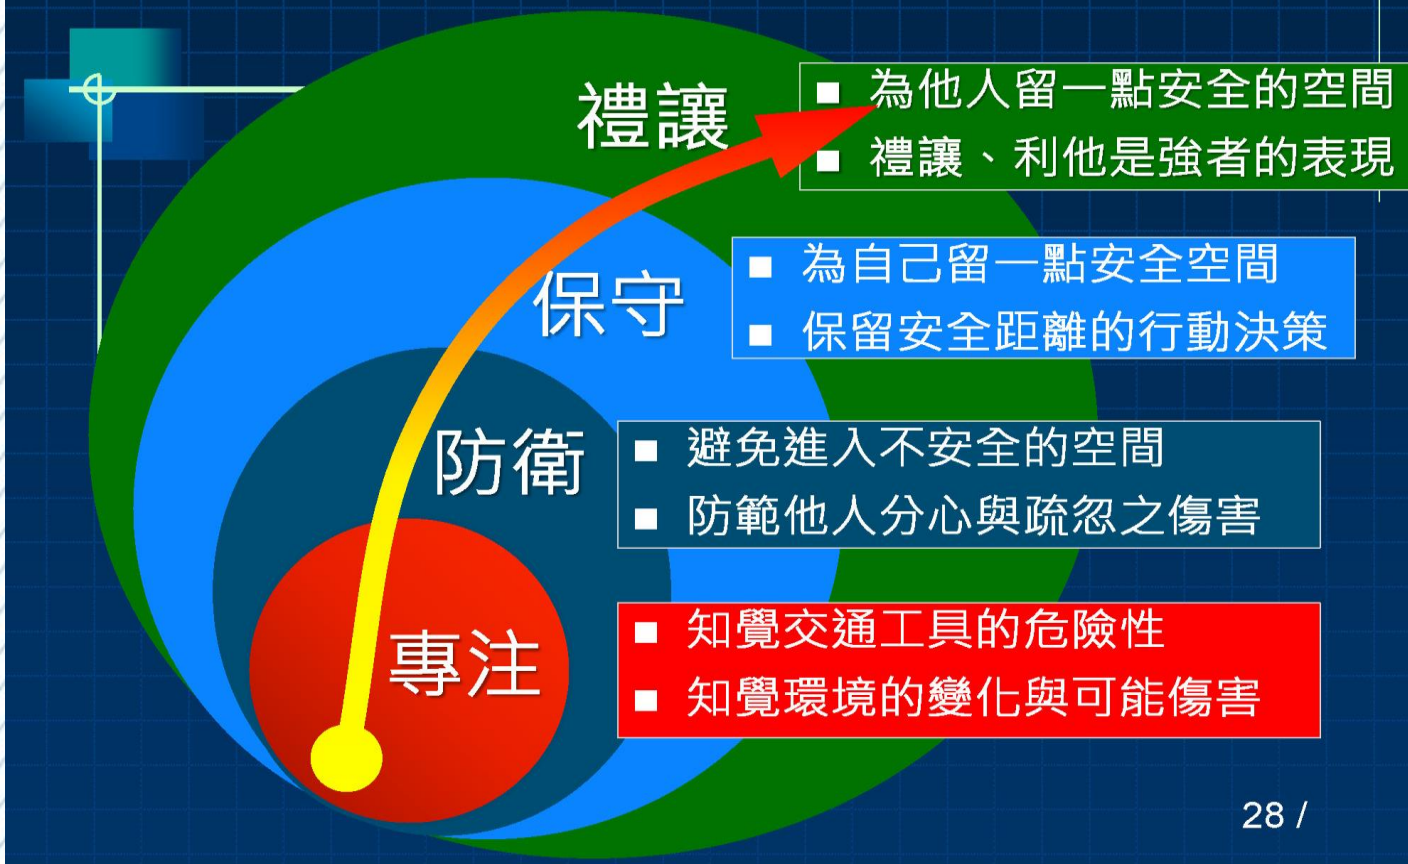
禮讓

■ 為他人留一點安全的空間
■ 禮讓、利他是強者的表現

保守

■ 為自己留一點安全空間
■ 保留安全距離的行動決策

防衛

■ 避免進入不安全的空間
■ 防範他人分心與疏忽之傷害

專注

■ 知覺交通工具的危險性
■ 知覺環境的變化與可能傷害

28 /